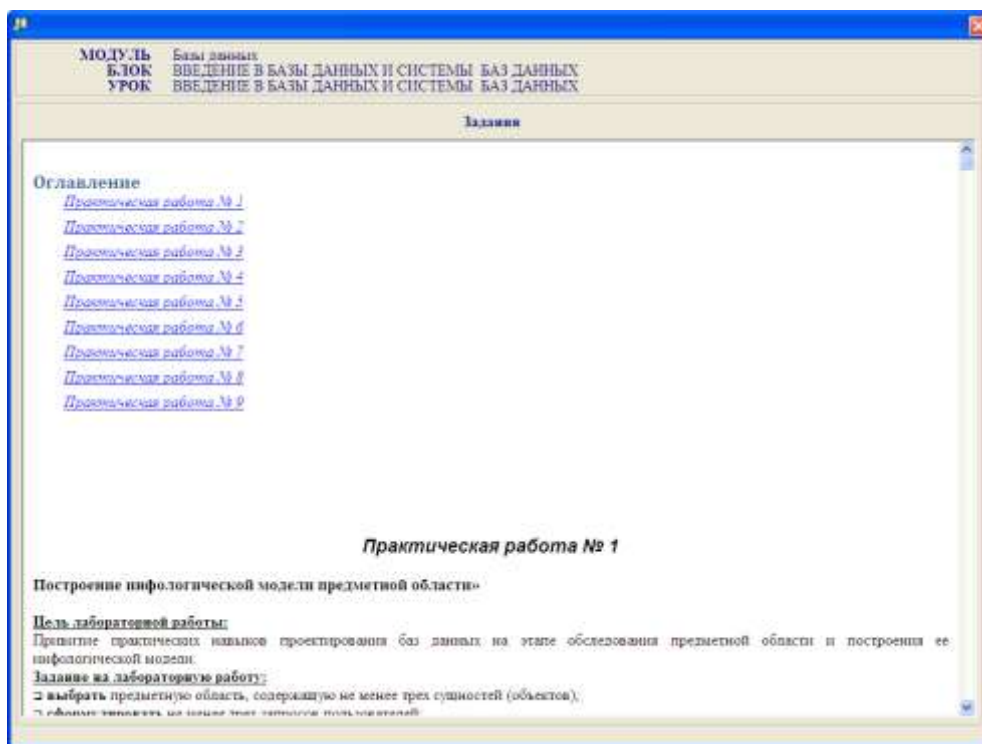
МОДУЛЬ Базы данных
БЛОК ВВЕДЕНИЕ В БАЗЫ ДАННЫХ И СИСТЕМЫ БАЗ ДАННЫХ
УРОК ВВЕДЕНИЕ В БАЗЫ ДАННЫХ И СИСТЕМЫ БАЗ ДАННЫХ

Задания

Оглавление
Практическая работа № 1
Практическая работа № 2
Практическая работа № 3
Практическая работа № 4
Практическая работа № 5
Практическая работа № 6
Практическая работа № 7
Практическая работа № 8
Практическая работа № 9

Практическая работа № 1

Построение инфологической модели предметной области»

Цель лабораторной работы:
Привитие практических навыков проектирования баз данных на этапе обследования предметной области и построения ее инфологической модели.
Задание на лабораторную работу:
❑ выбрать предметную область, содержащую не менее трех сущностей (объектов);
❑ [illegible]